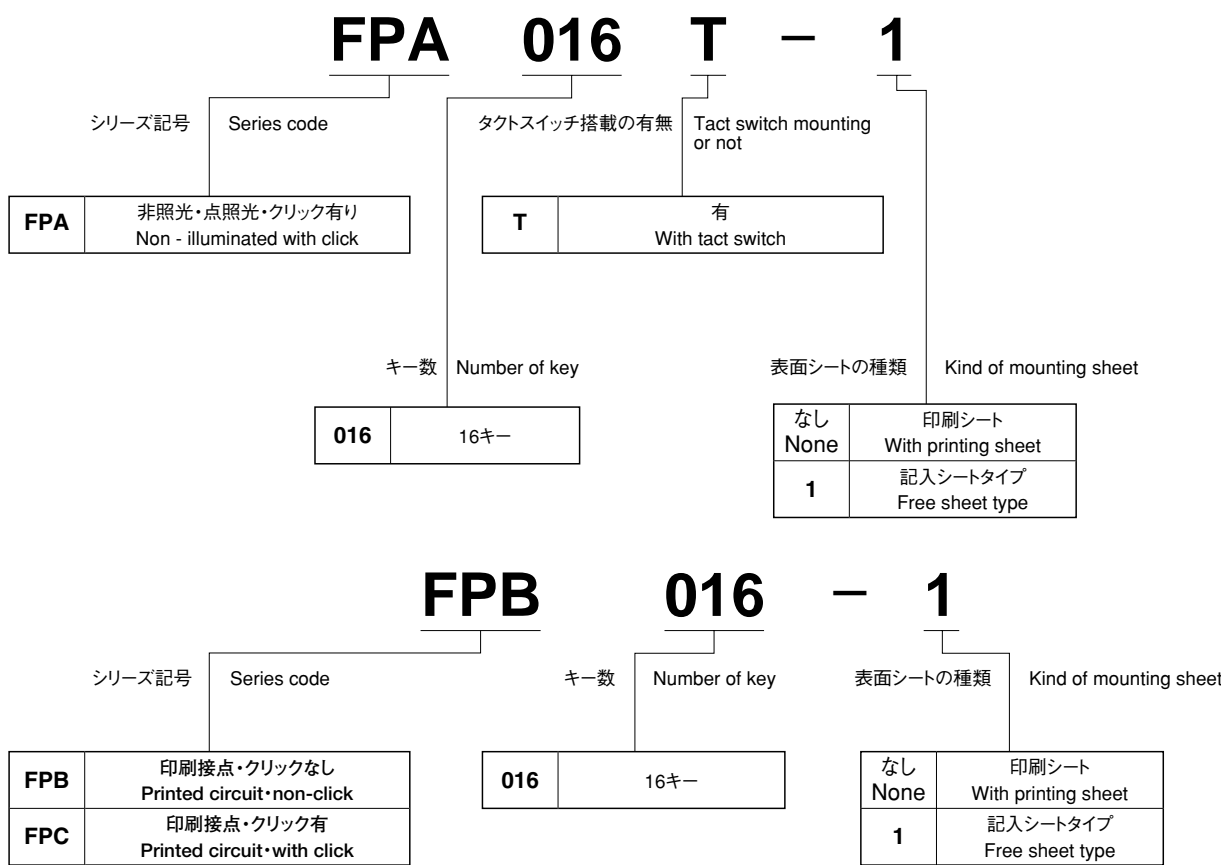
FPA 016 T − 1

シリーズ記号 Series code

| FPA | 非照光・点照光・クリック有り Non - illuminated with click |
|---|---|

タクトスイッチ搭載の有無 Tact switch mounting or not

| T | 有 With tact switch |
|---|---|

キー数 Number of key

| 016 | 16キー |
|---|---|

表面シートの種類 Kind of mounting sheet

| なし None | 印刷シート With printing sheet |
|---|---|
| 1 | 記入シートタイプ Free sheet type |

FPB 016 − 1

シリーズ記号 Series code

| FPB | 印刷接点・クリックなし Printed circuit・non-click |
|---|---|
| FPC | 印刷接点・クリック有 Printed circuit・with click |

キー数 Number of key

| 016 | 16キー |
|---|---|

表面シートの種類 Kind of mounting sheet

| なし None | 印刷シート With printing sheet |
|---|---|
| 1 | 記入シートタイプ Free sheet type |